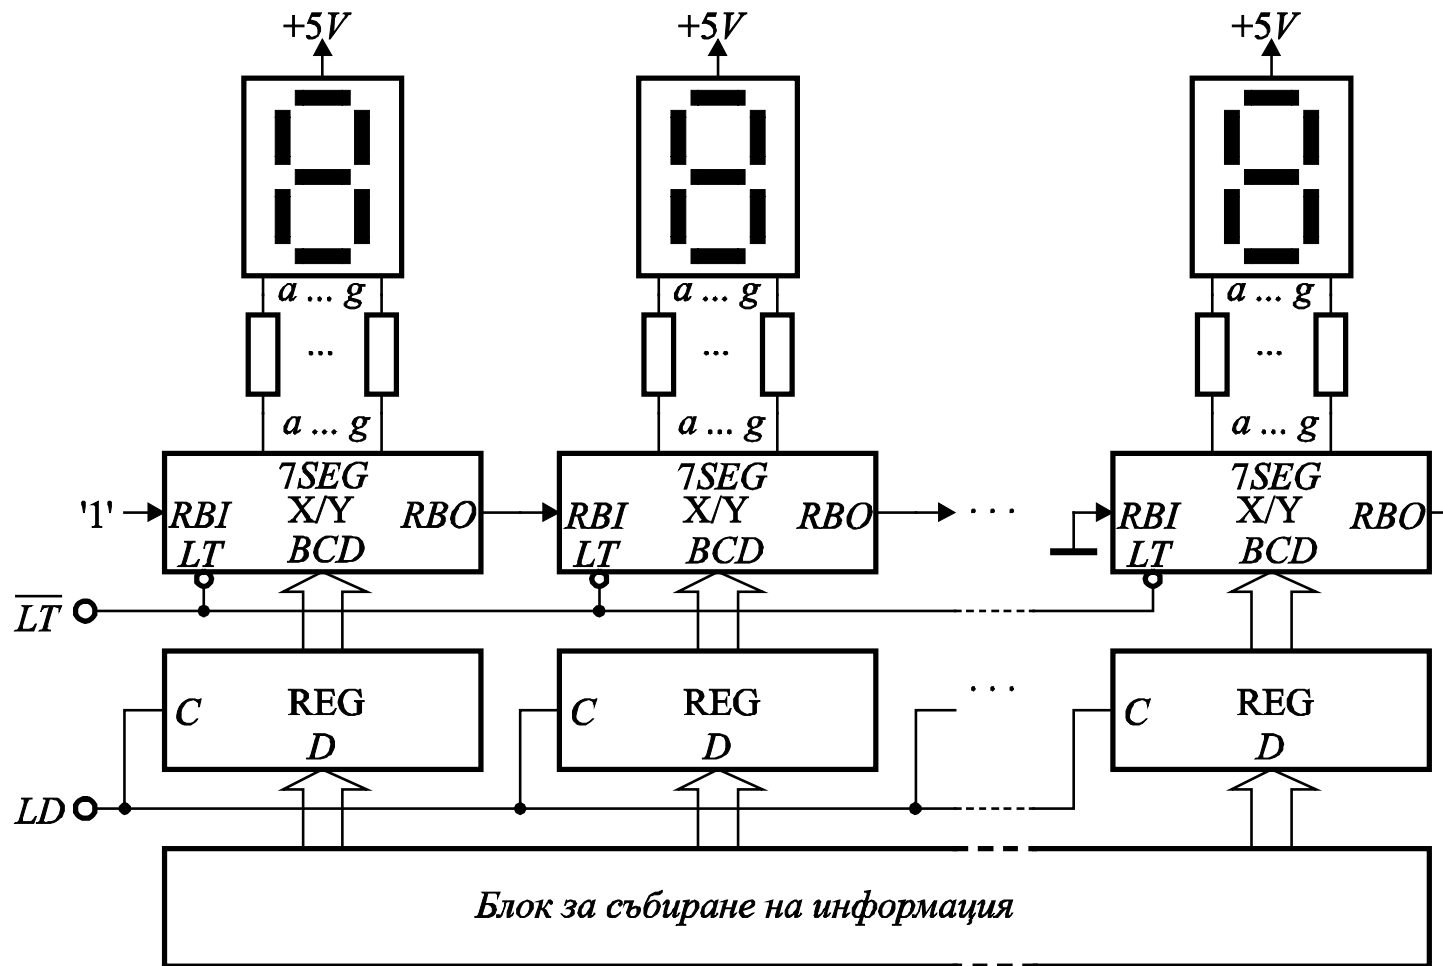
+5V
a ... g
...
a ... g
7SEG
X/Y
BCD
'1'
RBI
LT
RBO

+5V
a ... g
...
a ... g
7SEG
X/Y
BCD
RBI
LT
RBO
· · ·

+5V
a ... g
...
a ... g
7SEG
X/Y
BCD
RBI
LT
RBO

$\overline{LT}$

C
REG
D

C
REG
D

· · ·

C
REG
D

LD

Блок за събиране на информация